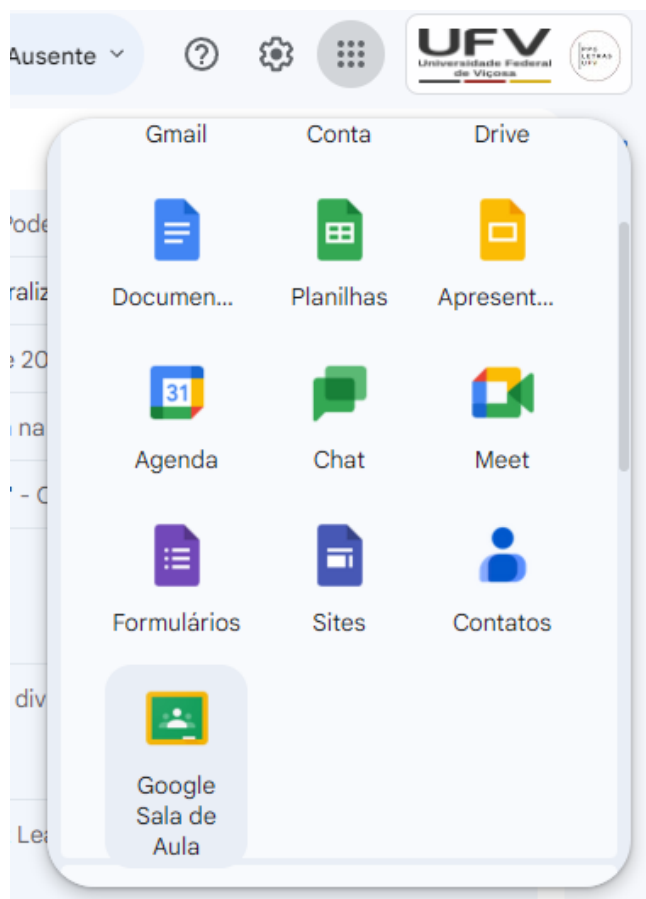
Ausente

UFV
Universidade Federal de Viçosa

PPG LETRAS UFV

Pode
raliz
e 20
na
' - C
div
Lea

Gmail
Conta
Drive

Documen...
Planilhas
Apresent...

31
Agenda
Chat
Meet

Formulários
Sites
Contatos

Google Sala de Aula